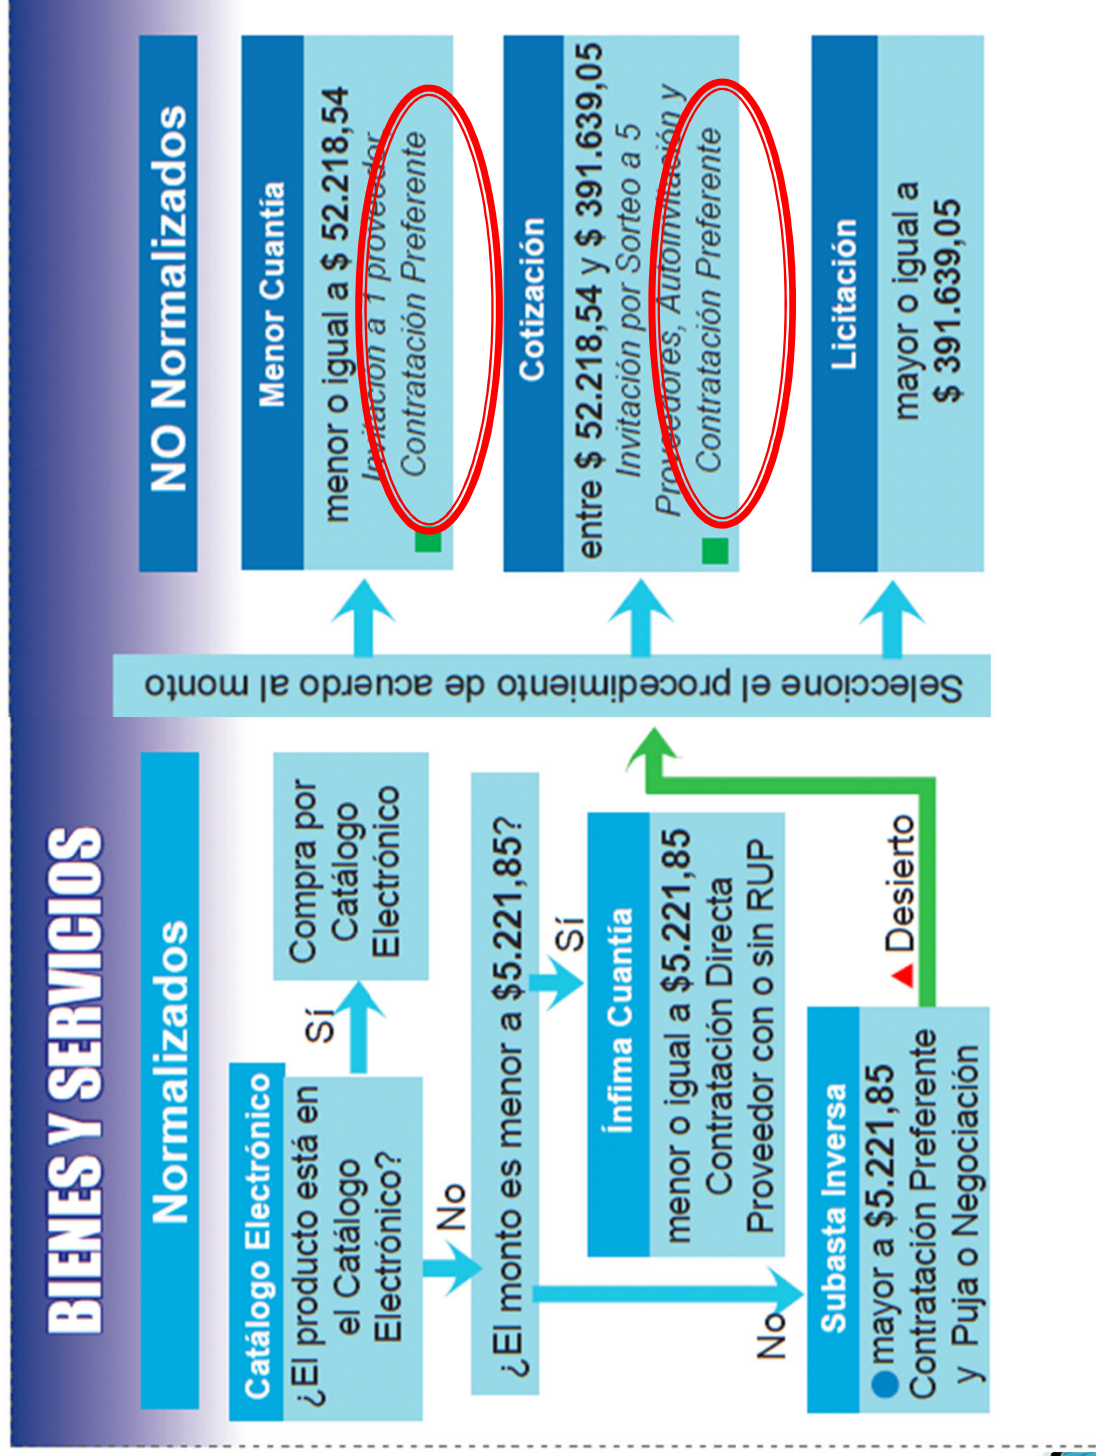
BIENES Y SERVICIOS

Normalizados

Catálogo Electrónico
¿El producto está en el Catálogo Electrónico?

Sí

Compra por Catálogo Electrónico

No

¿El monto es menor a $5.221,85?

Sí

Ínfima Cuantía
menor o igual a $5.221,85
Contratación Directa
Proveedor con o sin RUP

No

Subasta Inversa
mayor a $5.221,85
Contratación Preferente y Puja o Negociación

Desierto

Seleccione el procedimiento de acuerdo al monto

NO Normalizados

Menor Cuantía
menor o igual a $ 52.218,54
Invitación a 1 proveedor
Contratación Preferente

Cotización
entre $ 52.218,54 y $ 391.639,05
Invitación por Sorteo a 5 Proveedores, Autoinvitación y
Contratación Preferente

Licitación
mayor o igual a $ 391.639,05